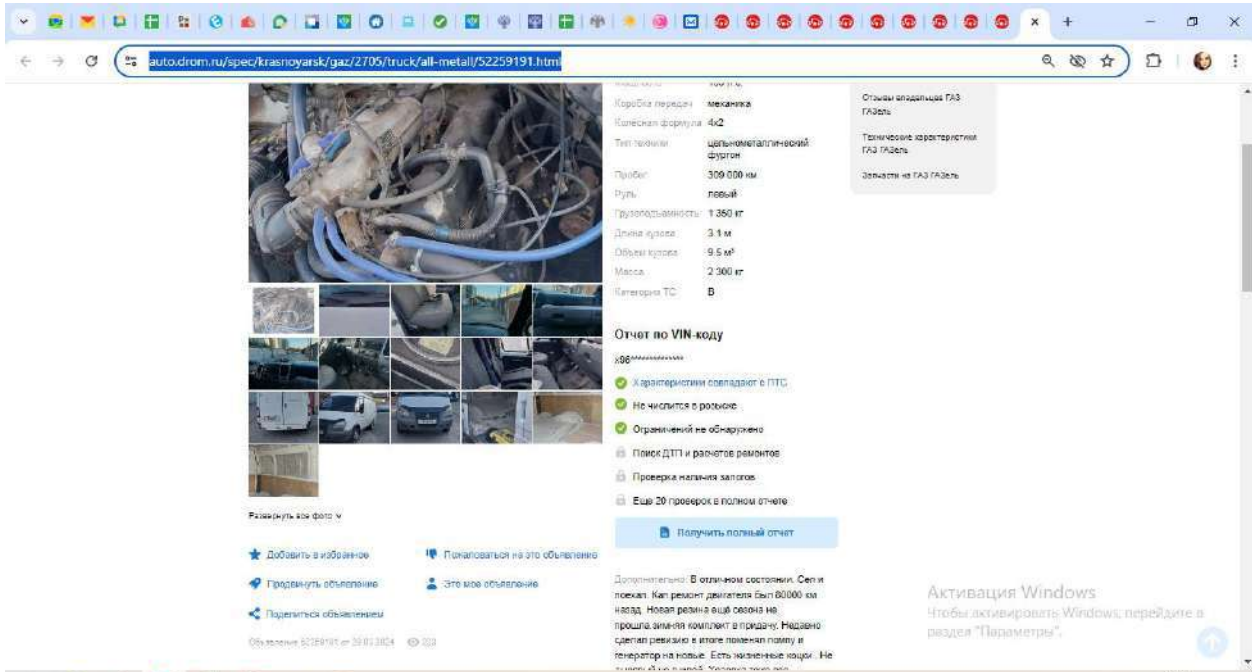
auto.drom.ru/spec/krasnoyarsk/gaz/2705/truck/all-metall/52259191.html

Коробка передач механика
Колёсная формула 4x2
Тип кабины цельнометаллический фургон
Пробег 309 000 км
Руль левый
Грузоподъемность 1 350 кг
Длина кузова 3.1 м
Объем кузова 9.5 м³
Масса 2 300 кг
Категория ТС B

Отчет по VIN-коду
X96**********
Характеристики совпадают с ПТС
Не числится в розыске
Ограничений не обнаружено
Поиск ДТП и расчетов ремонтов
Проверка наличия залогов
Еще 20 проверок в полном отчете
Получить полный отчет

Отзывы владельцев ГАЗ ГАЗель
Технические характеристики ГАЗ ГАЗель
Запчасти на ГАЗ ГАЗель

Развернуть все фото

Добавить в избранное
Пожаловаться на это объявление
Продвинуть объявление
Это мое объявление
Поделиться объявлением
Объявление 52259191 от 29.01.2024 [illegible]

Дополнительно: В отличном состоянии. Сел и поехал. Кап ремонт двигателя был 80000 км назад. Новая резина ещё сезона не прошла, зимняя комплект в придачу. Недавно сделал ревизию в итоге поменял помпу и генератор на новые. Есть жизненные кошки. Не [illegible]

Активация Windows
Чтобы активировать Windows, перейдите в раздел "Параметры".